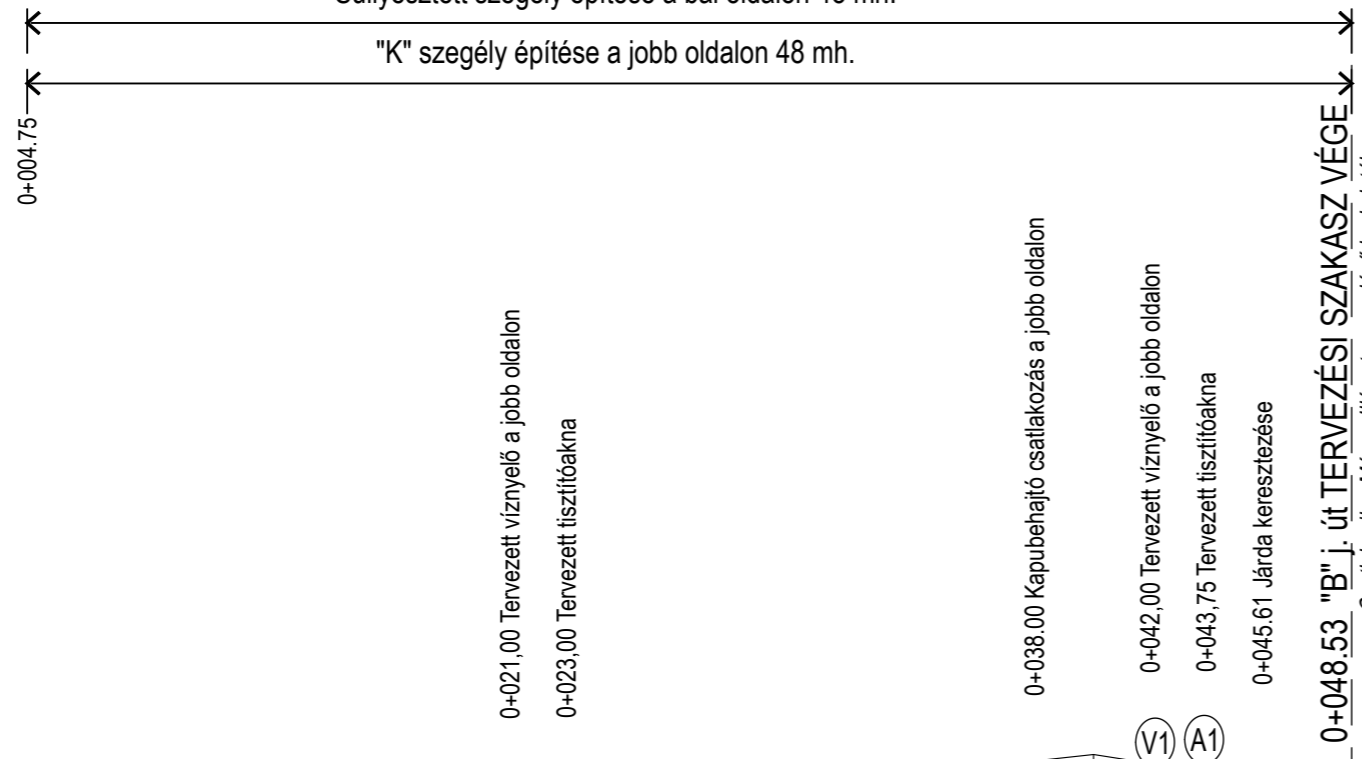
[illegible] szegély építése a bal oldalon 48 mh.

"K" szegély építése a jobb oldalon 48 mh.

0+004.75

0+021,00 Tervezett víznyelő a jobb oldalon

0+023,00 Tervezett tisztítóakna

0+038.00 Kapubehajtó csatlakozás a jobb oldalon

0+042,00 Tervezett víznyelő a jobb oldalon

0+043,75 Tervezett tisztítóakna

0+045.61 Járda keresztezése

0+048.53 "B" j. út TERVEZÉSI SZAKASZ VÉGE

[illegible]

V1

A1